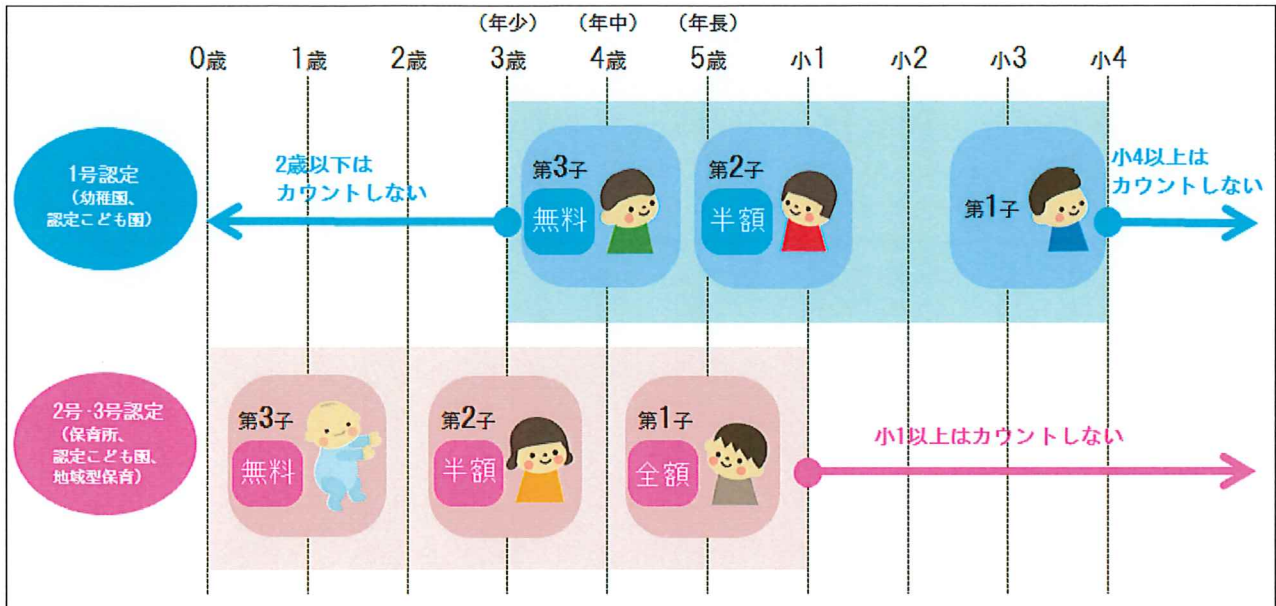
(年少) (年中) (年長)

0歳 1歳 2歳 3歳 4歳 5歳 小1 小2 小3 小4

1号認定
(幼稚園、
認定こども園)

2歳以下は
カウントしない

第3子
無料

第2子
半額

第1子

小4以上は
カウントしない

2号·3号認定
(保育所、
認定こども園、
地域型保育)

第3子
無料

第2子
半額

第1子
全額

小1以上はカウントしない